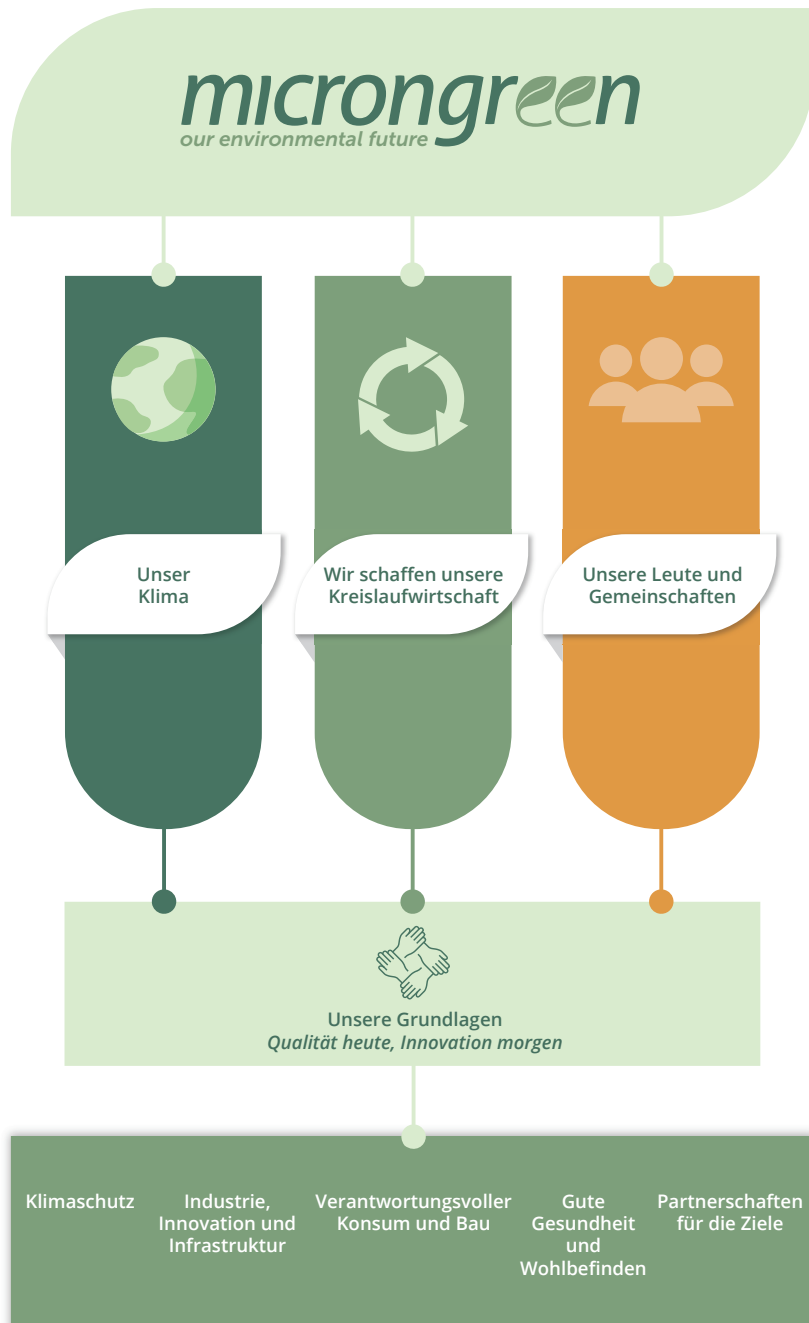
microngreen
our environmental future

Unser Klima

Wir schaffen unsere Kreislaufwirtschaft

Unsere Leute und Gemeinschaften

Unsere Grundlagen
*Qualität heute, Innovation morgen*

Klimaschutz

Industrie, Innovation und Infrastruktur

Verantwortungsvoller Konsum und Bau

Gute Gesundheit und Wohlbefinden

Partnerschaften für die Ziele